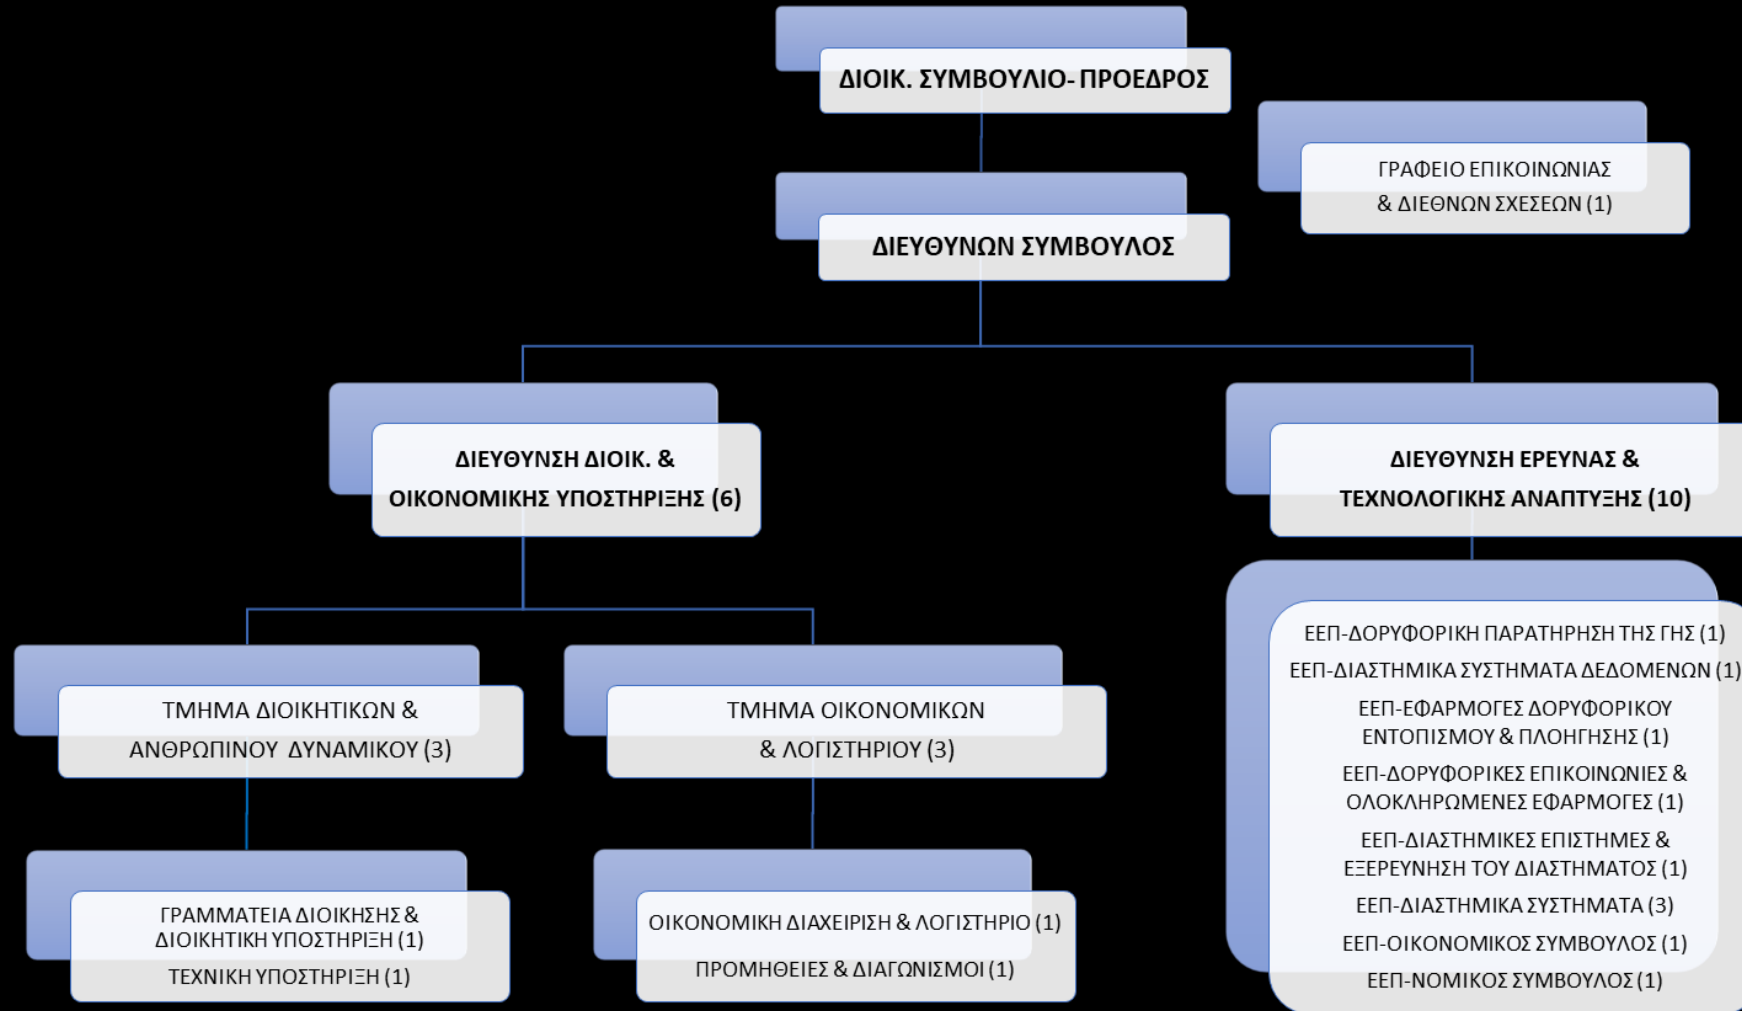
ΔΙΟΙΚ. ΣΥΜΒΟΥΛΙΟ- ΠΡΟΕΔΡΟΣ

ΓΡΑΦΕΙΟ ΕΠΙΚΟΙΝΩΝΙΑΣ & ΔΙΕΘΝΩΝ ΣΧΕΣΕΩΝ (1)

ΔΙΕΥΘΥΝΩΝ ΣΥΜΒΟΥΛΟΣ

ΔΙΕΥΘΥΝΣΗ ΔΙΟΙΚ. & ΟΙΚΟΝΟΜΙΚΗΣ ΥΠΟΣΤΗΡΙΞΗΣ (6)

ΔΙΕΥΘΥΝΣΗ ΕΡΕΥΝΑΣ & ΤΕΧΝΟΛΟΓΙΚΗΣ ΑΝΑΠΤΥΞΗΣ (10)

ΤΜΗΜΑ ΔΙΟΙΚΗΤΙΚΩΝ & ΑΝΘΡΩΠΙΝΟΥ ΔΥΝΑΜΙΚΟΥ (3)

ΤΜΗΜΑ ΟΙΚΟΝΟΜΙΚΩΝ & ΛΟΓΙΣΤΗΡΙΟΥ (3)

ΕΕΠ-ΔΟΡΥΦΟΡΙΚΗ ΠΑΡΑΤΗΡΗΣΗ ΤΗΣ ΓΗΣ (1)
ΕΕΠ-ΔΙΑΣΤΗΜΙΚΑ ΣΥΣΤΗΜΑΤΑ ΔΕΔΟΜΕΝΩΝ (1)
ΕΕΠ-ΕΦΑΡΜΟΓΕΣ ΔΟΡΥΦΟΡΙΚΟΥ ΕΝΤΟΠΙΣΜΟΥ & ΠΛΟΗΓΗΣΗΣ (1)
ΕΕΠ-ΔΟΡΥΦΟΡΙΚΕΣ ΕΠΙΚΟΙΝΩΝΙΕΣ & ΟΛΟΚΛΗΡΩΜΕΝΕΣ ΕΦΑΡΜΟΓΕΣ (1)
ΕΕΠ-ΔΙΑΣΤΗΜΙΚΕΣ ΕΠΙΣΤΗΜΕΣ & ΕΞΕΡΕΥΝΗΣΗ ΤΟΥ ΔΙΑΣΤΗΜΑΤΟΣ (1)
ΕΕΠ-ΔΙΑΣΤΗΜΙΚΑ ΣΥΣΤΗΜΑΤΑ (3)
ΕΕΠ-ΟΙΚΟΝΟΜΙΚΟΣ ΣΥΜΒΟΥΛΟΣ (1)
ΕΕΠ-ΝΟΜΙΚΟΣ ΣΥΜΒΟΥΛΟΣ (1)

ΓΡΑΜΜΑΤΕΙΑ ΔΙΟΙΚΗΣΗΣ & ΔΙΟΙΚΗΤΙΚΗ ΥΠΟΣΤΗΡΙΞΗ (1)
ΤΕΧΝΙΚΗ ΥΠΟΣΤΗΡΙΞΗ (1)

ΟΙΚΟΝΟΜΙΚΗ ΔΙΑΧΕΙΡΙΣΗ & ΛΟΓΙΣΤΗΡΙΟ (1)
ΠΡΟΜΗΘΕΙΕΣ & ΔΙΑΓΩΝΙΣΜΟΙ (1)